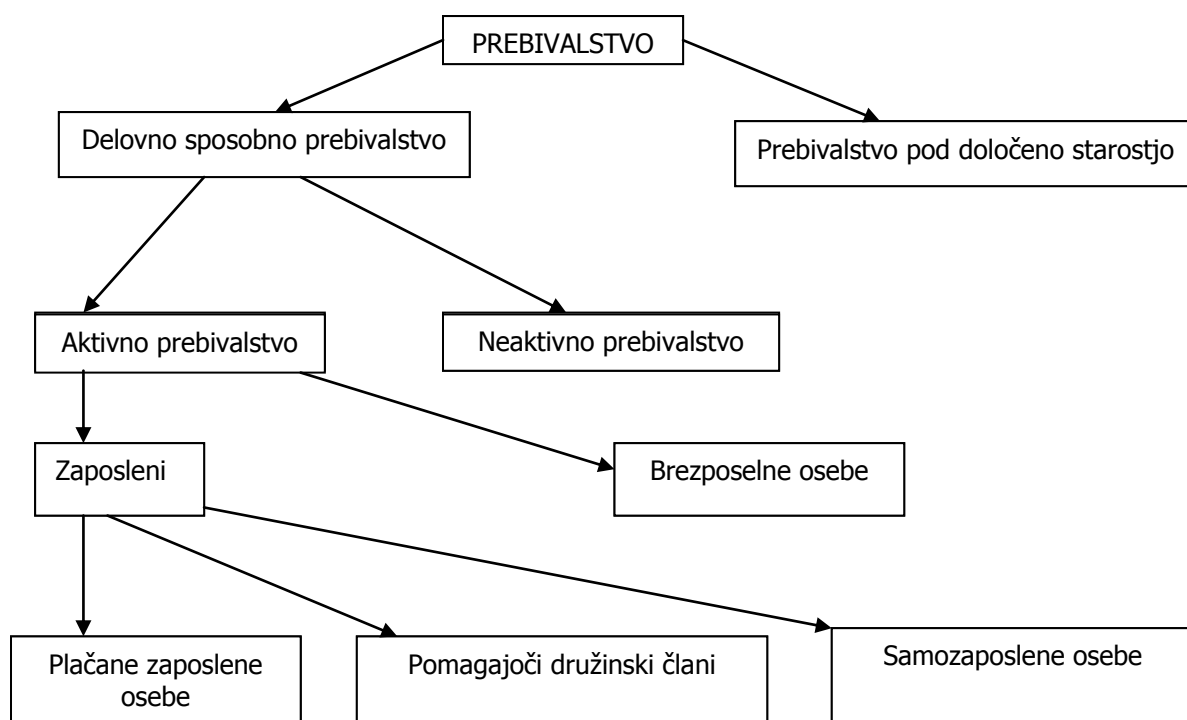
PREBIVALSTVO

Delovno sposobno prebivalstvo

Prebivalstvo pod določeno starostjo

Aktivno prebivalstvo

Neaktivno prebivalstvo

Zaposleni

Brezposelne osebe

Plačane zaposlene osebe

Pomagajoči družinski člani

Samozaposlene osebe